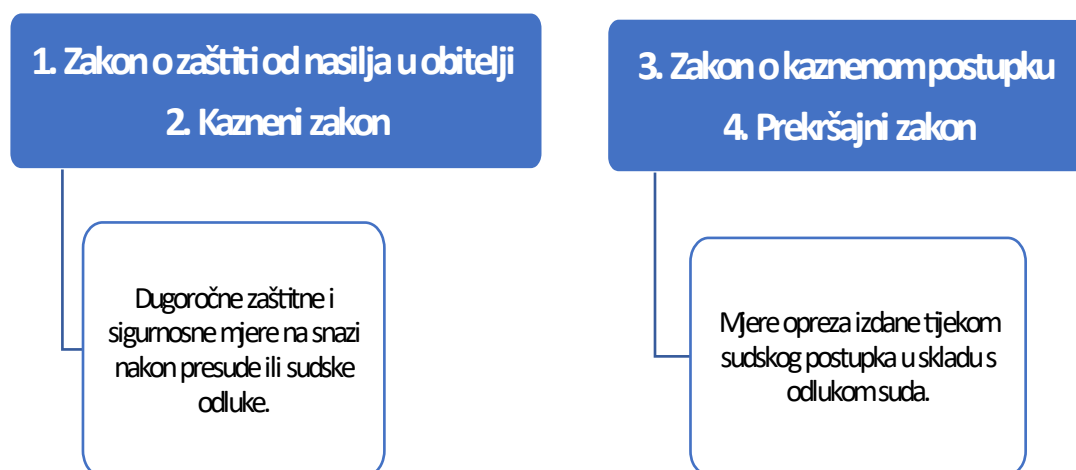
1. Zakon o zaštiti od nasilja u obitelji
2. Kazneni zakon

Dugoročne zaštitne i sigurnosne mjere na snazi nakon presude ili sudske odluke.

3. Zakon o kaznenom postupku
4. Prekršajni zakon

Mjere opreza izdane tijekom sudskog postupka u skladu s odlukom suda.